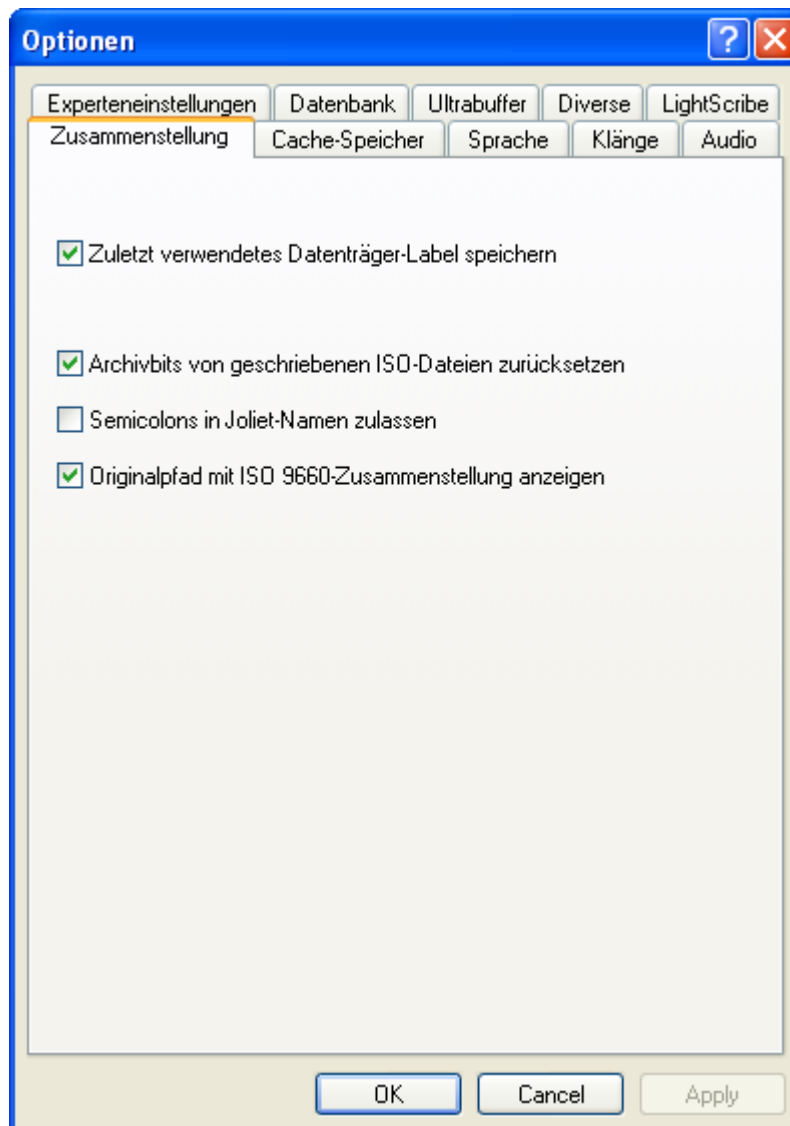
Optionen

?

Experteneinstellungen | Datenbank | Ultrabuffer | Diverse | LightScribe

Zusammenstellung | Cache-Speicher | Sprache | Klänge | Audio

Zuletzt verwendetes Datenträger-Label speichern

Archivbits von geschriebenen ISO-Dateien zurücksetzen

Semicolons in Joliet-Namen zulassen

Originalpfad mit ISO 9660-Zusammenstellung anzeigen

OK | Cancel | Apply